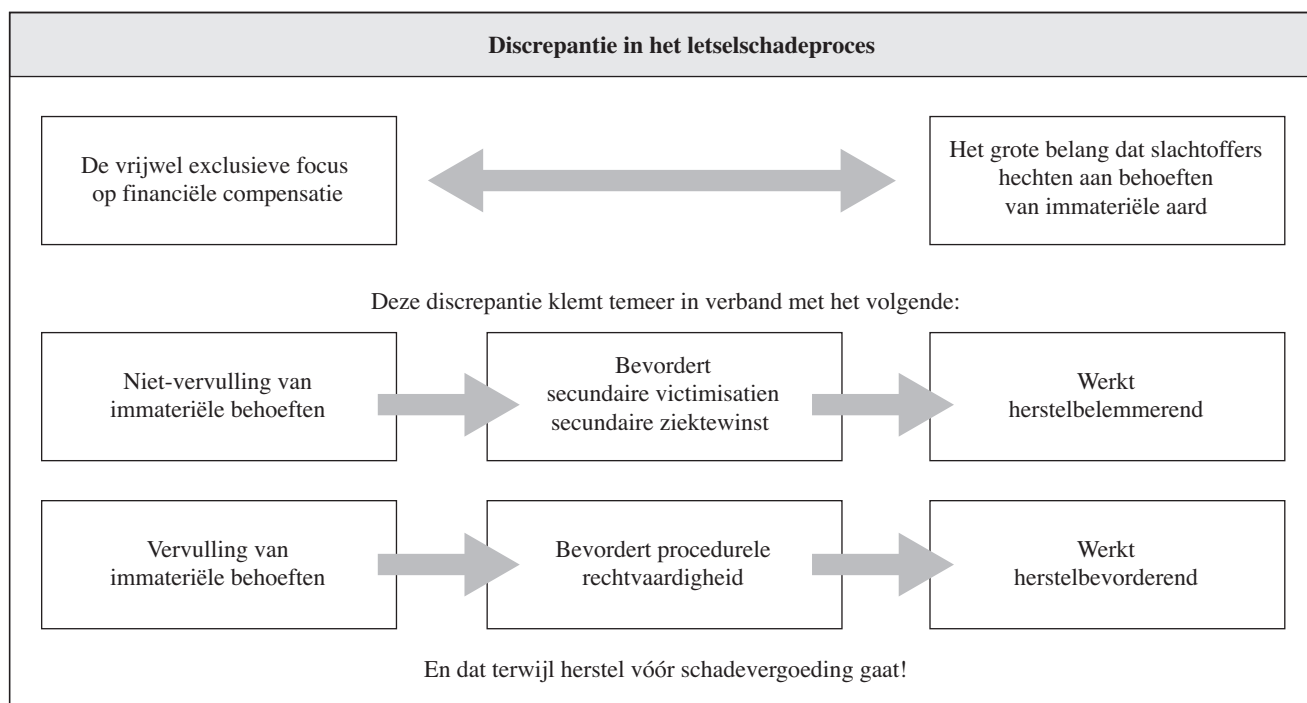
**Discrepantie in het letselschadeproces**

De vrijwel exclusieve focus op financiële compensatie

Het grote belang dat slachtoffers hechten aan behoeften van immateriële aard

Deze discrepantie klemt temeer in verband met het volgende:

Niet-vervulling van immateriële behoeften

Bevordert secundaire victimisatien secundaire ziektewinst

Werkt herstelbelemmerend

Vervulling van immateriële behoeften

Bevordert procedurele rechtvaardigheid

Werkt herstelbevorderend

En dat terwijl herstel vóór schadevergoeding gaat!